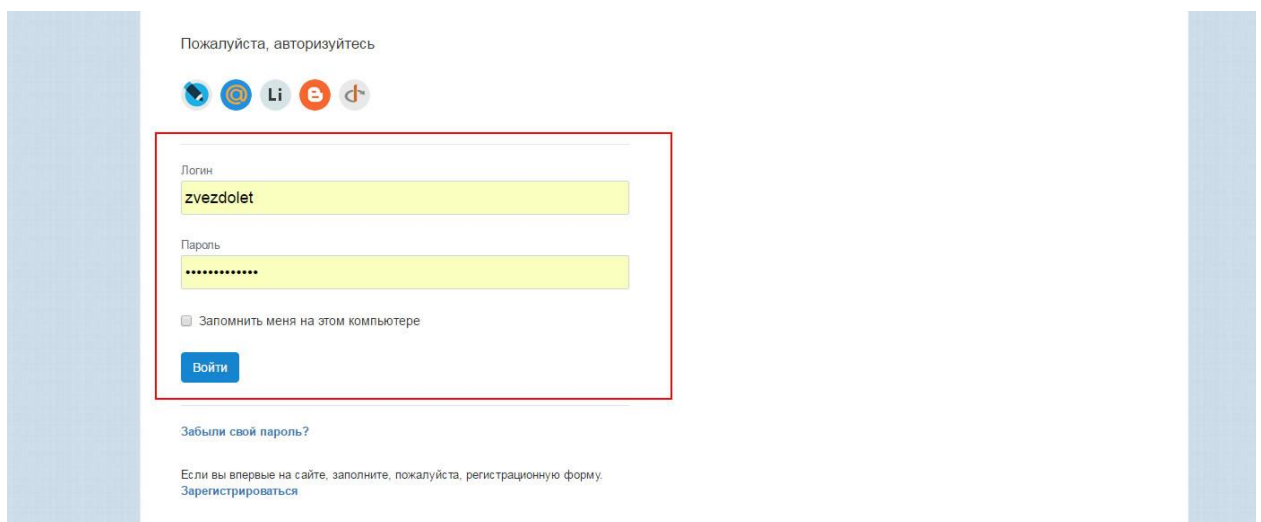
Пожалуйста, авторизуйтесь

Li

Логин

zvezdolet

Пароль

•••••••••••••

Запомнить меня на этом компьютере

Войти

Забыли свой пароль?

Если вы впервые на сайте, заполните, пожалуйста, регистрационную форму.
Зарегистрироваться